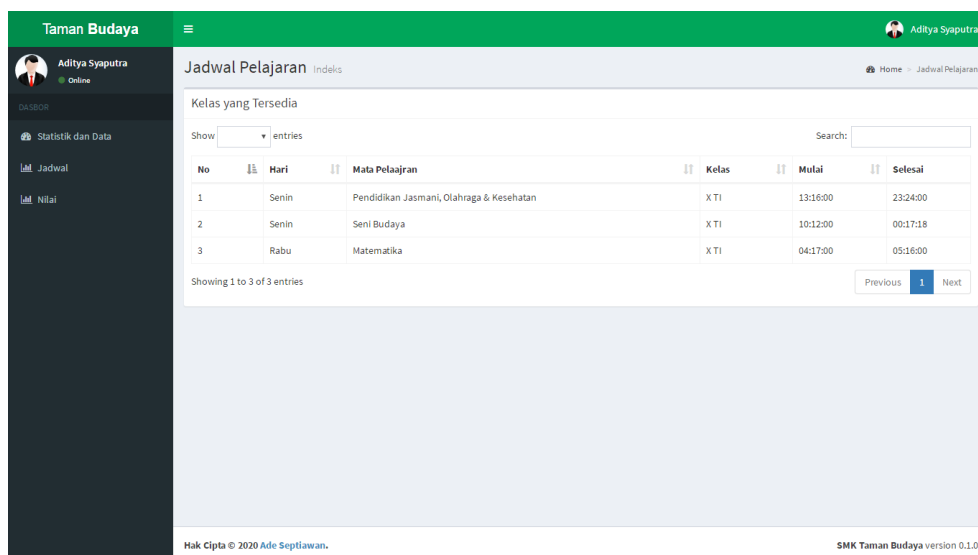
Taman Budaya

Aditya Syaputra

Aditya Syaputra
Online

DASBOR

Statistik dan Data

Jadwal

Nilai

Jadwal Pelajaran Indeks

Home > Jadwal Pelajaran

Kelas yang Tersedia

Show entries

Search:

| No | Hari | Mata Pelaajran | Kelas | Mulai | Selesai |
|---|---|---|---|---|---|
| 1 | Senin | Pendidikan Jasmani, Olahraga & Kesehatan | X TI | 13:16:00 | 23:24:00 |
| 2 | Senin | Seni Budaya | X TI | 10:12:00 | 00:17:18 |
| 3 | Rabu | Matematika | X TI | 04:17:00 | 05:16:00 |

Showing 1 to 3 of 3 entries

Previous 1 Next

Hak Cipta © 2020 Ade Septiawan.

SMK Taman Budaya version 0.1.0